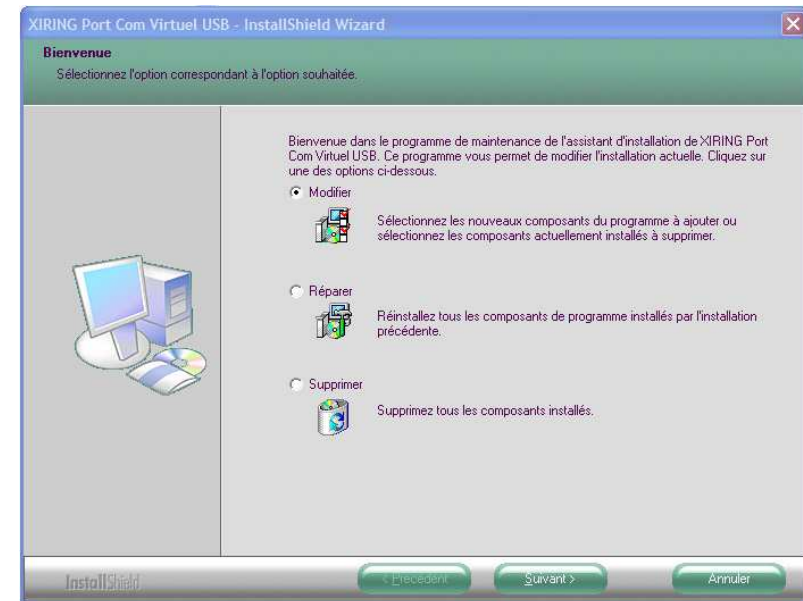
XIRING Port Com Virtuel USB - InstallShield Wizard

Bienvenue
Sélectionnez l'option correspondant à l'option souhaitée.

Bienvenue dans le programme de maintenance de l'assistant d'installation de XIRING Port Com Virtuel USB. Ce programme vous permet de modifier l'installation actuelle. Cliquez sur une des options ci-dessous.

Modifier
Sélectionnez les nouveaux composants du programme à ajouter ou sélectionnez les composants actuellement installés à supprimer.

Réparer
Réinstallez tous les composants de programme installés par l'installation précédente.

Supprimer
Supprimez tous les composants installés.

InstallShield

< Précédent

Suivant >

Annuler